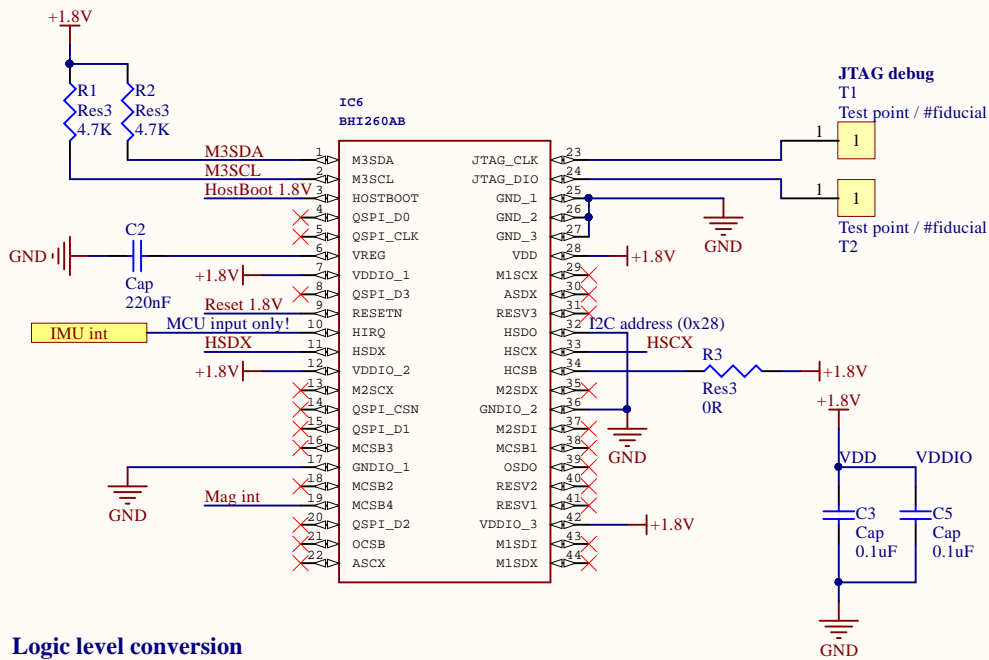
+1.8V

R1
Res3
4.7K

R2
Res3
4.7K

IC6
BHI260AB

JTAG debug
T1
Test point / #fiducial

1
1

1
1

Test point / #fiducial
T2

M3SDA
M3SCL
HostBoot 1.8V

GND
C2
Cap
220nF

+1.8V

Reset 1.8V
IMU int
MCU input only!
HSDX

+1.8V

GND

Mag int

| Pin | Name | Name | Pin |
|---|---|---|---|
| 1 | M3SDA | JTAG_CLK | 23 |
| 2 | M3SCL | JTAG_DIO | 24 |
| 3 | HOSTBOOT | GND_1 | 25 |
| 4 | QSPI_D0 | GND_2 | 26 |
| 5 | QSPI_CLK | GND_3 | 27 |
| 6 | VREG | VDD | 28 |
| 7 | VDDIO_1 | M1SCX | 29 |
| 8 | QSPI_D3 | ASDX | 30 |
| 9 | RESETN | RESV3 | 31 |
| 10 | HIRQ | HSDO | 32 |
| 11 | HSDX | HSCX | 33 |
| 12 | VDDIO_2 | HCSB | 34 |
| 13 | M2SCX | M2SDX | 35 |
| 14 | QSPI_CSN | GNDIO_2 | 36 |
| 15 | QSPI_D1 | M2SDI | 37 |
| 16 | MCSB3 | MCSB1 | 38 |
| 17 | GNDIO_1 | OSDO | 39 |
| 18 | MCSB2 | RESV2 | 40 |
| 19 | MCSB4 | RESV1 | 41 |
| 20 | QSPI_D2 | VDDIO_3 | 42 |
| 21 | OCSB | M1SDI | 43 |
| 22 | ASCX | M1SDX | 44 |

GND
+1.8V
I2C address (0x28)
HSCX
R3
Res3
0R
+1.8V
GND
+1.8V
+1.8V

VDD
VDDIO
C3
Cap
0.1uF
C5
Cap
0.1uF
GND

Logic level conversion